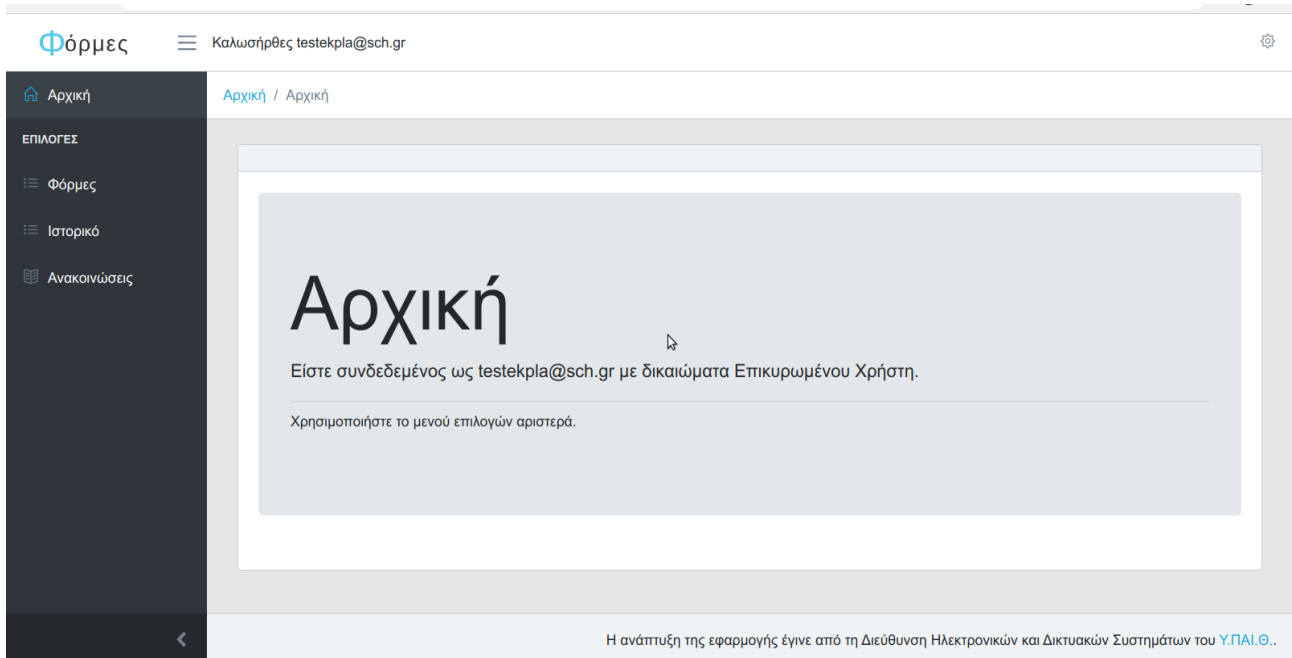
Φόρμες

Καλωσήρθες testekpla@sch.gr

Αρχική

ΕΠΙΛΟΓΕΣ

Φόρμες

Ιστορικό

Ανακοινώσεις

Αρχική / Αρχική

Αρχική

Είστε συνδεδεμένος ως testekpla@sch.gr με δικαιώματα Επικυρωμένου Χρήστη.

Χρησιμοποιήστε το μενού επιλογών αριστερά.

Η ανάπτυξη της εφαρμογής έγινε από τη Διεύθυνση Ηλεκτρονικών και Δικτυακών Συστημάτων του Υ.ΠΑΙ.Θ..